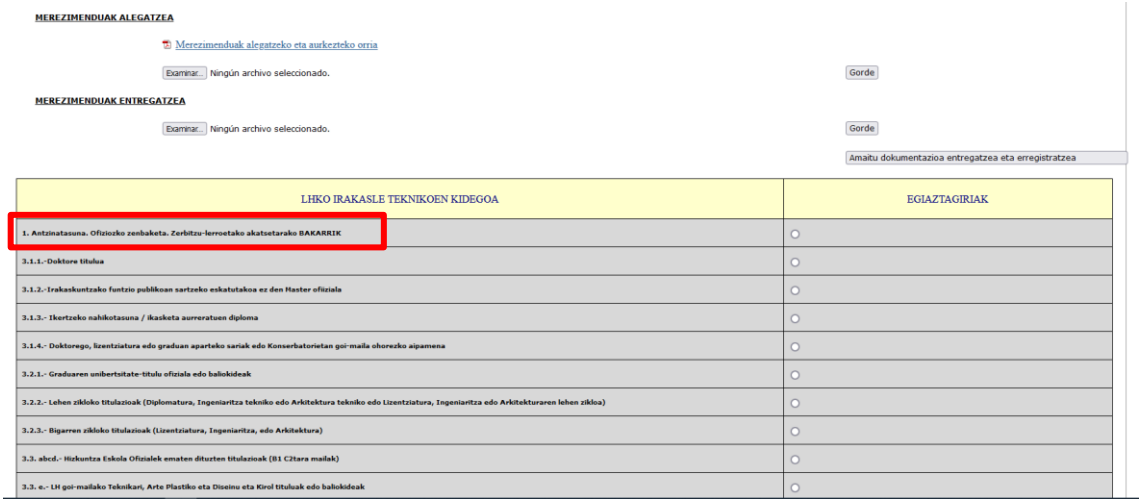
MEREZIMENDUAK ALEGATZEA

Merezimenduak alegatzeko eta aurkezteko orria

Examinar... Ningún archivo seleccionado.

Gorde

MEREZIMENDUAK ENTREGATZEA

Examinar... Ningún archivo seleccionado.

Gorde

Amaitu dokumentazioa entregatzea eta erregistratzea

| LHKO IRAKASLE TEKNIKOEN KIDEGOA | EGIAZTAGIRIAK |
|---|---|
| 1. Antzinatasuna. Ofiziozko zenbaketa. Zerbitzu-lerroetako akatsetarako BAKARRIK | |
| 3.1.1.-Doktore titulua | |
| 3.1.2.-Irakaskuntzako funtzio publikoan sartzeko eskatutakoa ez den Master ofiziala | |
| 3.1.3.- Ikertzeko nahikotasuna / ikasketa aurreratuen diploma | |
| 3.1.4.- Doktorego, lizentziatura edo graduan aparteko sariak edo Konserbatorietan goi-maila ohorezko aipamena | |
| 3.2.1.- Graduaren unibertsitate-titulu ofiziala edo baliokideak | |
| 3.2.2.- Lehen zikloko titulazioak (Diplomatura, Ingeniaritza tekniko edo Arkitektura tekniko edo Lizentziatura, Ingeniaritza edo Arkitekturaren lehen zikloa) | |
| 3.2.3.- Bigarren zikloko titulazioak (Lizentziatura, Ingeniaritza, edo Arkitektura) | |
| 3.3. abcd.- Hizkuntza Eskola Ofizialek ematen dituzten titulazioak (B1 C2tara mailak) | |
| 3.3. e.- LH goi-mailako Teknikari, Arte Plastiko eta Diseinu eta Kirol tituluak edo baliokideak | |